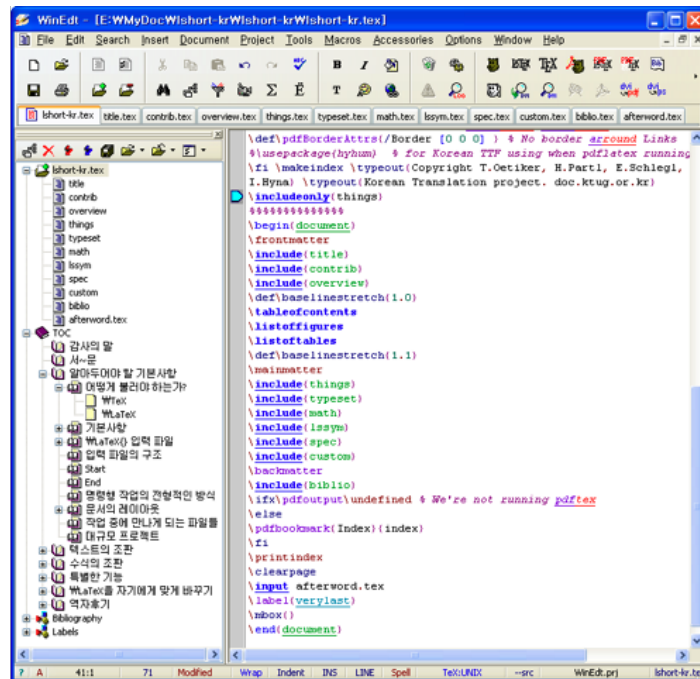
WinEdt - [E:₩MyDoc₩lshort-kr₩lshort-kr₩lshort-kr.tex]

File Edit Search Insert Document Project Tools Macros Accessories Options Window Help

lshort-kr.tex | title.tex | contrib.tex | overview.tex | things.tex | typeset.tex | math.tex | lssym.tex | spec.tex | custom.tex | biblio.tex | afterword.tex

lshort-kr.tex
title
contrib
overview
things
typeset
math
lssym
spec
custom
biblio
afterword.tex
TOC
감사의 말
서~문
알아두어야 할 기본사항
어떻게 불러야 하는가?
₩TeX
₩LaTeX
기본사항
₩LaTeX() 입력 파일
입력 파일의 구조
Start
End
명령행 작업의 전형적인 방식
문서의 레이아웃
작업 중에 만나게 되는 파일들
대규모 프로젝트
텍스트의 조판
수식의 조판
특별한 기능
₩LaTeX를 자기에게 맞게 바꾸기
역자후기
Bibliography
Labels

\def\pdfBorderAttrs{/Border [0 0 0] } % No border arround Links
%\usepackage{hyhum} % for Korean TTF using when pdflatex running
\fi \makeindex \typeout{Copyright T.Oetiker, H.Partl, E.Schlegl, I.Hyna} \typeout{Korean Translation project. doc.ktug.or.kr}
\includeonly{things}
%%%%%%%%%%%%%%
\begin{document}
\frontmatter
\include{title}
\include{contrib}
\include{overview}
\def\baselinestretch{1.0}
\tableofcontents
\listoffigures
\listoftables
\def\baselinestretch{1.1}
\mainmatter
\include{things}
\include{typeset}
\include{math}
\include{lssym}
\include{spec}
\include{custom}
\backmatter
\include{biblio}
\ifx\pdfoutput\undefined % We're not running pdftex
\else
\pdfbookmark[Index]{index}
\fi
\printindex
\clearpage
\input afterword.tex
\label{verylast}
\mbox{}
\end{document}

? A 41:1 71 Modified Wrap Indent INS LINE Spell TeX:UNIX --src WinEdt.prj lshort-kr.tex